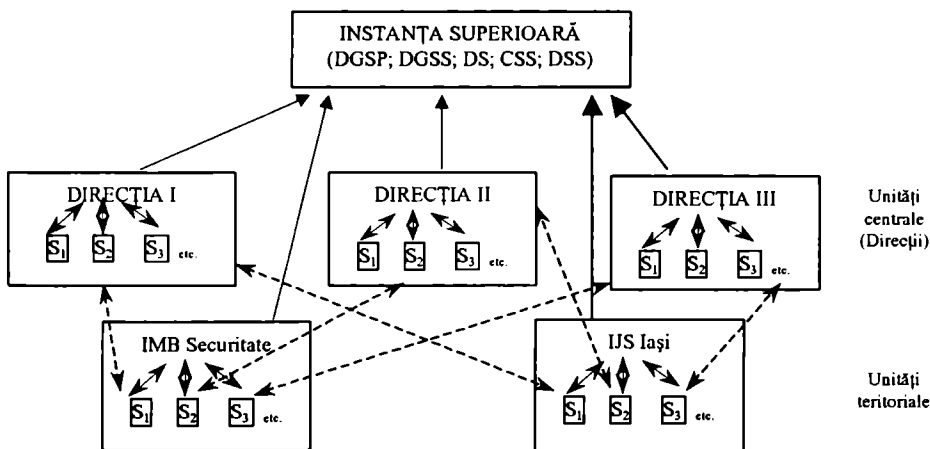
INSTANȚA SUPERIOARĂ
(DGSP; DGSS; DS; CSS; DSS)

DIRECȚIA I
$S_1$ $S_2$ $S_3$ etc.

DIRECȚIA II
$S_1$ $S_2$ $S_3$ etc.

DIRECȚIA III
$S_1$ $S_2$ $S_3$ etc.

Unități centrale (Direcții)

IMB Securitate
$S_1$ $S_2$ $S_3$ etc.

IJS Iași
$S_1$ $S_2$ $S_3$ etc.

Unități teritoriale